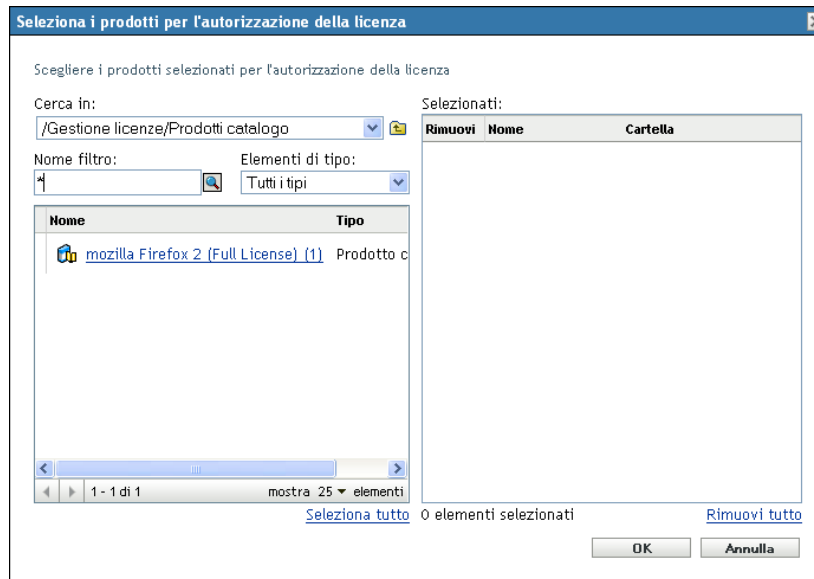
Seleziona i prodotti per l'autorizzazione della licenza

Scegliere i prodotti selezionati per l'autorizzazione della licenza

Cerca in:
/Gestione licenze/Prodotti catalogo

Nome filtro:
*

Elementi di tipo:
Tutti i tipi

| Nome | Tipo |
|---|---|
| mozilla Firefox 2 (Full License) (1) | Prodotto c |

1 - 1 di 1
mostra 25 ▾ elementi

Seleziona tutto

Selezionati:

| Rimuovi | Nome | Cartella |
|---|---|---|

0 elementi selezionati

Rimuovi tutto

OK
Annulla